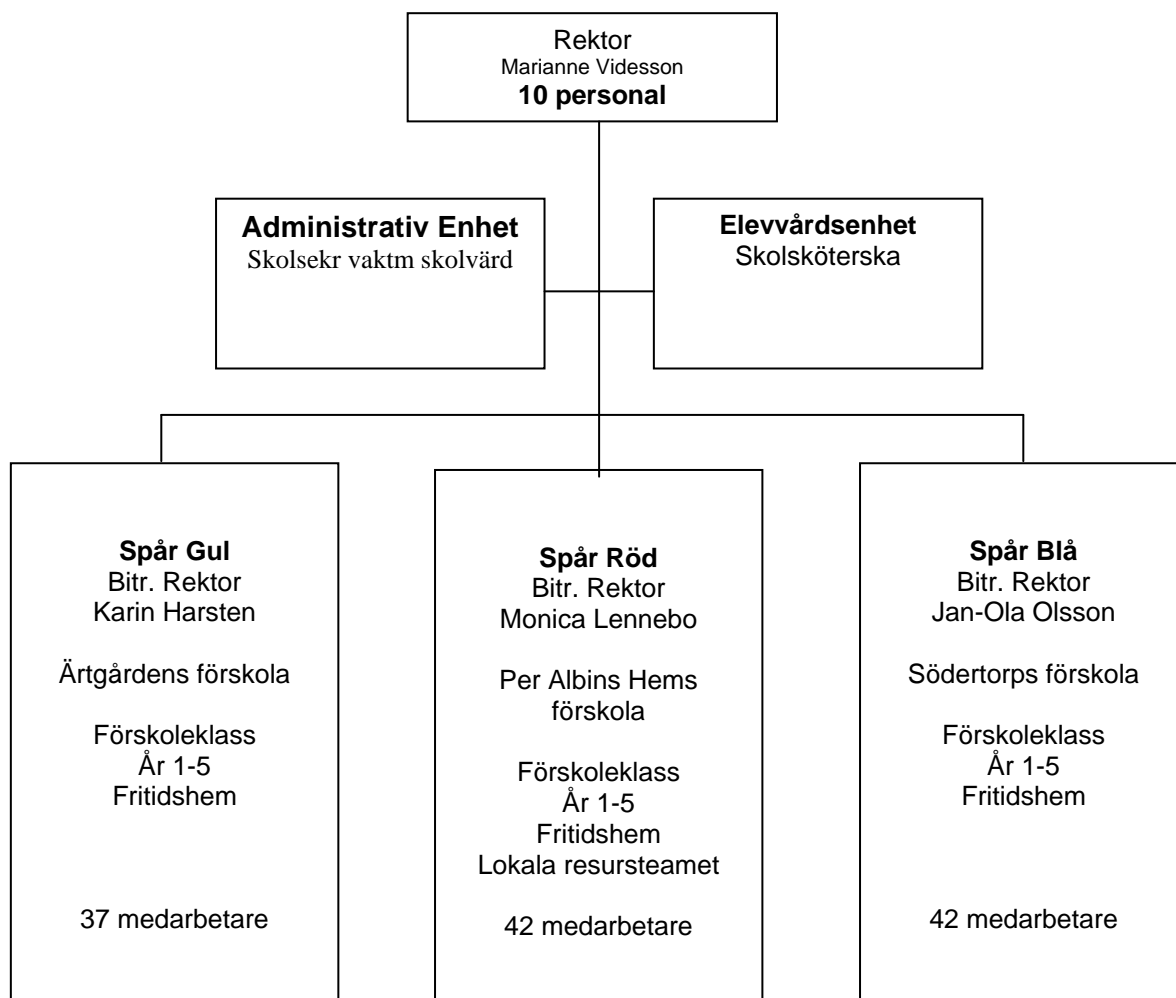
Rektor
Marianne Videsson
**10 personal**

**Administrativ Enhet**
Skolsekr vaktm skolvärd

**Elevvårdsenhet**
Skolsköterska

**Spår Gul**
Bitr. Rektor
Karin Harsten

Ärtgårdens förskola

Förskoleklass
År 1-5
Fritidshem

37 medarbetare

**Spår Röd**
Bitr. Rektor
Monica Lennebo

Per Albins Hems förskola

Förskoleklass
År 1-5
Fritidshem
Lokala resursteamet

42 medarbetare

**Spår Blå**
Bitr. Rektor
Jan-Ola Olsson

Södertorps förskola

Förskoleklass
År 1-5
Fritidshem

42 medarbetare